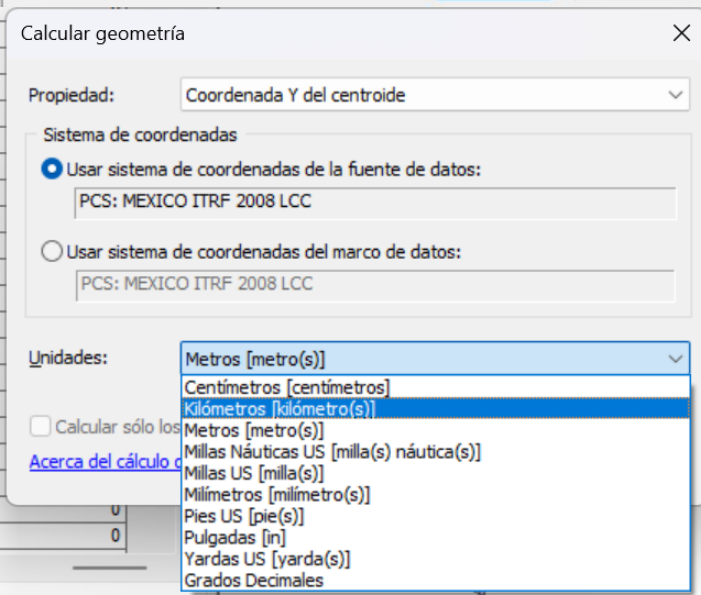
Calcular geometría

Propiedad: Coordenada Y del centroide

Sistema de coordenadas

Usar sistema de coordenadas de la fuente de datos:

PCS: MEXICO ITRF 2008 LCC

Usar sistema de coordenadas del marco de datos:

PCS: MEXICO ITRF 2008 LCC

Unidades: Metros [metro(s)]

Centímetros [centímetros]
Kilómetros [kilómetro(s)]
Metros [metro(s)]
Millas Náuticas US [milla(s) náutica(s)]
Millas US [milla(s)]
Milímetros [milímetro(s)]
Pies US [pie(s)]
Pulgadas [in]
Yardas US [yarda(s)]
Grados Decimales

Calcular sólo los

Acerca del cálculo d

0
0